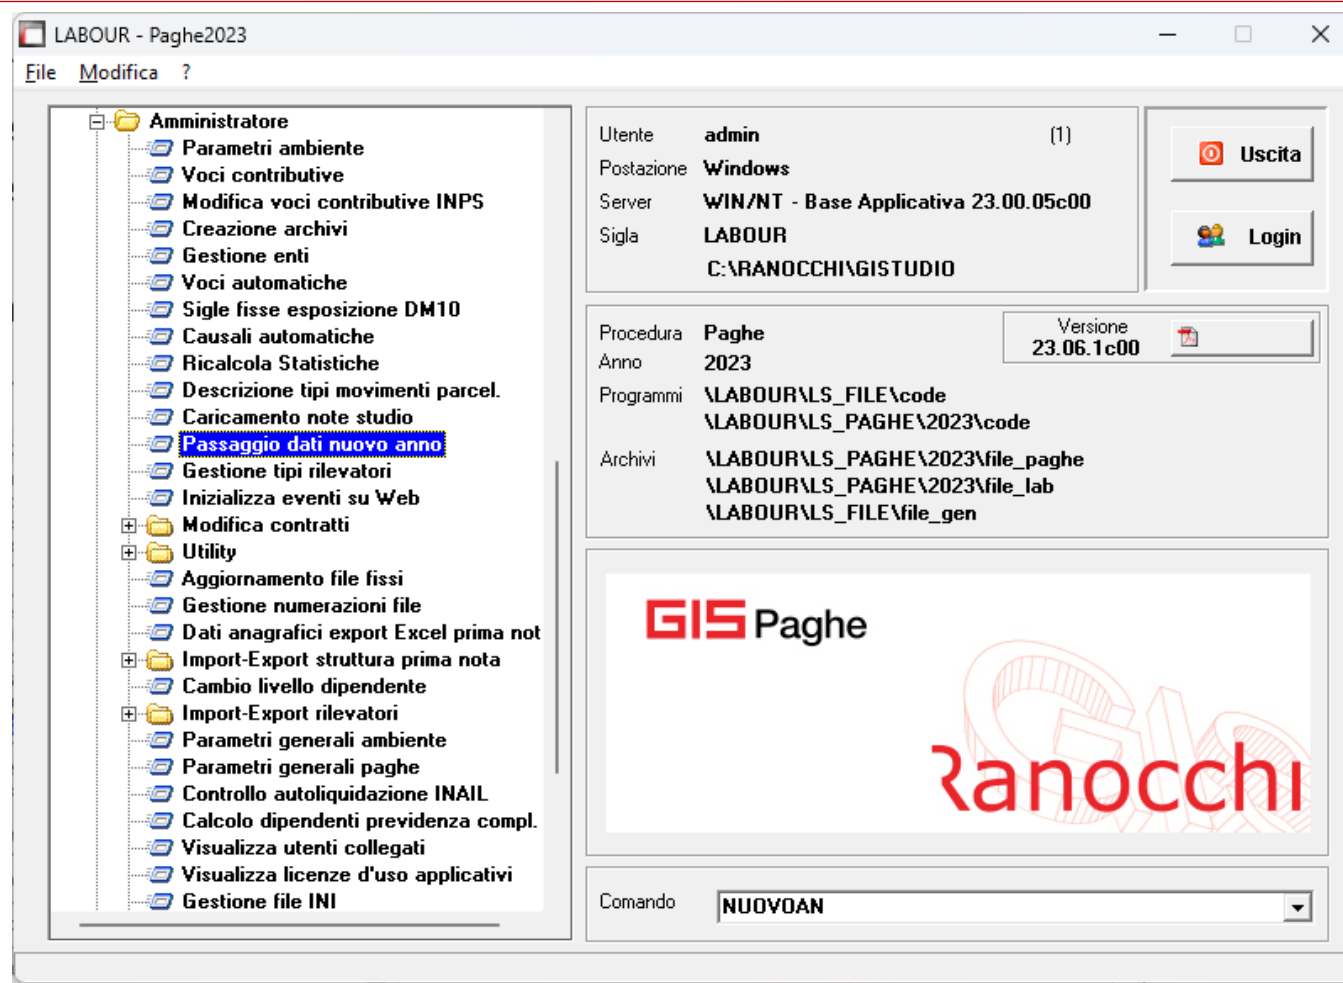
LABOUR - Paghe2023

File Modifica ?

Amministratore
Parametri ambiente
Voci contributive
Modifica voci contributive INPS
Creazione archivi
Gestione enti
Voci automatiche
Sigle fisse esposizione DM10
Causali automatiche
Ricalcola Statistiche
Descrizione tipi movimenti parcel.
Caricamento note studio
Passaggio dati nuovo anno
Gestione tipi rilevatori
Inizializza eventi su Web
Modifica contratti
Utility
Aggiornamento file fissi
Gestione numerazioni file
Dati anagrafici export Excel prima not
Import-Export struttura prima nota
Cambio livello dipendente
Import-Export rilevatori
Parametri generali ambiente
Parametri generali paghe
Controllo autoliquidazione INAIL
Calcolo dipendenti previdenza compl.
Visualizza utenti collegati
Visualizza licenze d'uso applicativi
Gestione file INI

| Utente | admin | (1) |
|---|---|---|
| Postazione | Windows | |
| Server | WIN/NT - Base Applicativa 23.00.05c00 | |
| Sigla | LABOUR | |
| | C:\RANOCCHI\GISTUDIO | |

Uscita
Login

Procedura Paghe
Anno 2023
Versione 23.06.1c00
Programmi \LABOUR\LS_FILE\code
\LABOUR\LS_PAGHE\2023\code
Archivi \LABOUR\LS_PAGHE\2023\file_paghe
\LABOUR\LS_PAGHE\2023\file_lab
\LABOUR\LS_FILE\file_gen

GIS Paghe
Ranocchi

Comando NUOVOAN